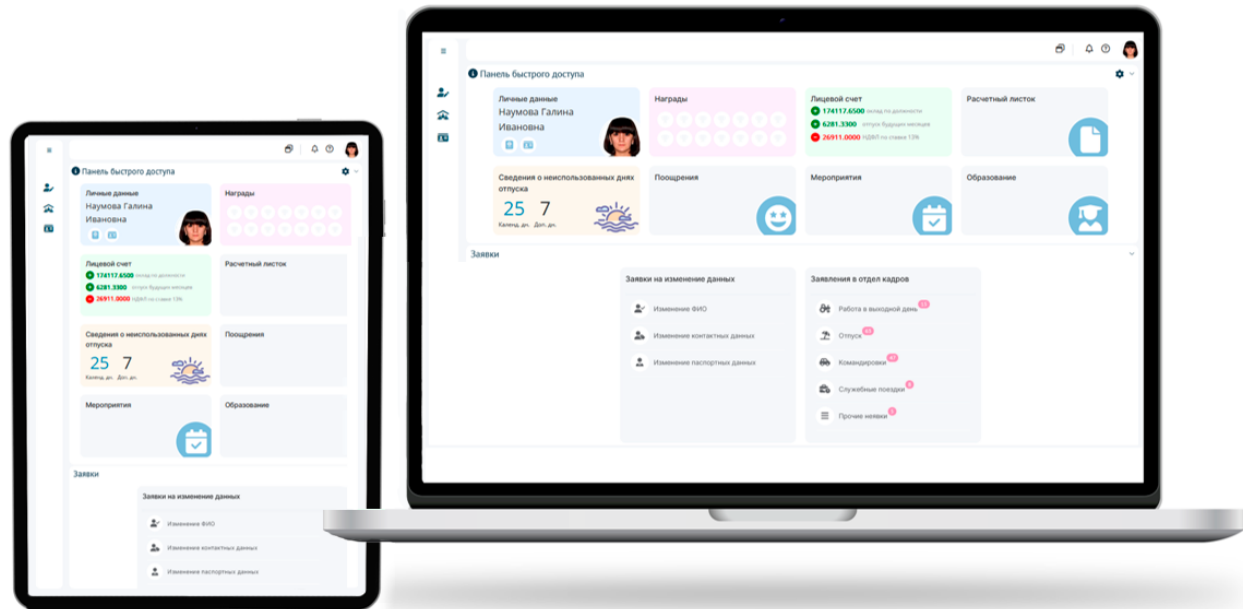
Панель быстрого доступа

Личные данные
Наумова Галина Ивановна

Награды

Лицевой счет
174117.6500 оклад по должности
6281.3300 отпуск будущих месяцев
26911.0000 НДФЛ по ставке 13%

Расчетный листок

Сведения о неиспользованных днях отпуска
25 Календ. дн.
7 Доп. дн.

Поощрения

Мероприятия

Образование

Заявки

Заявки на изменение данных
Изменение ФИО
Изменение контактных данных
Изменение паспортных данных

Заявления в отдел кадров
Работа в выходной день
Отпуск
Командировки
Служебные поездки
Прочие неявки

Панель быстрого доступа

Личные данные
Наумова Галина Ивановна

Награды

Лицевой счет
174117.6500 оклад по должности
6281.3300 отпуск будущих месяцев
26911.0000 НДФЛ по ставке 13%

Расчетный листок

Сведения о неиспользованных днях отпуска
25 Календ. дн.
7 Доп. дн.

Поощрения

Мероприятия

Образование

Заявки

Заявки на изменение данных
Изменение ФИО
Изменение контактных данных
Изменение паспортных данных